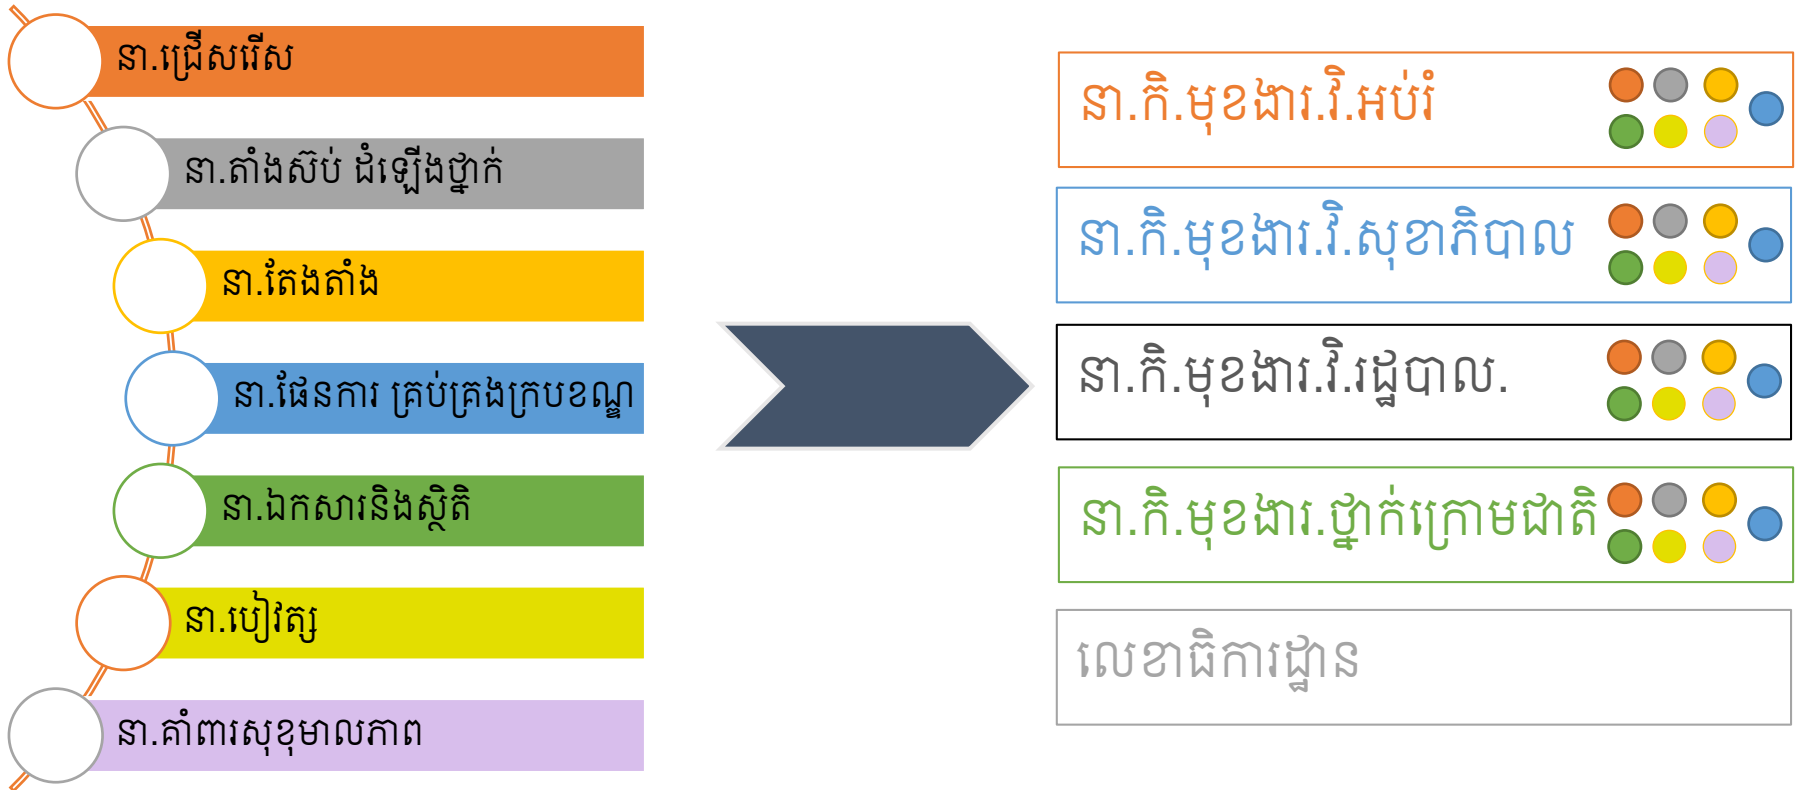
នា.ជ្រើសរើស

នា.តាំងស៊ប់ ដំឡើងថ្នាក់

នា.តែងតាំង

នា.ផែនការ គ្រប់គ្រងក្របខណ្ឌ

នា.ឯកសារនិងស្ថិតិ

នា.បៀវត្ស

នា.គាំពារសុខុមាលភាព

នា.កិ.មុខងារ.វិ.អប់រំ

នា.កិ.មុខងារ.វិ.សុខាភិបាល

នា.កិ.មុខងារ.វិ.រដ្ឋបាល.

នា.កិ.មុខងារ.ថ្នាក់ក្រោមជាតិ

លេខាធិការដ្ឋាន